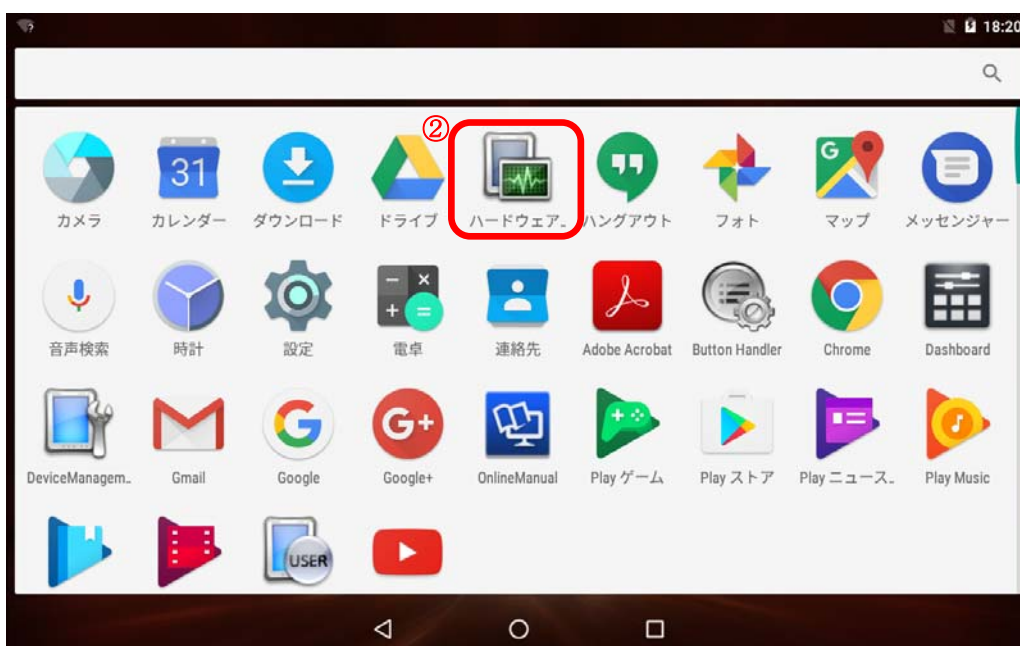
18:20

②

31

カメラ カレンダー ダウンロード ドライブ ハードウェア.. ハングアウト フォト マップ メッセンジャー

音声検索 時計 設定 電卓 連絡先 Adobe Acrobat Button Handler Chrome Dashboard

DeviceManagem.. Gmail Google Google+ OnlineManual Play ゲーム Play ストア Play ニュース.. Play Music

USER